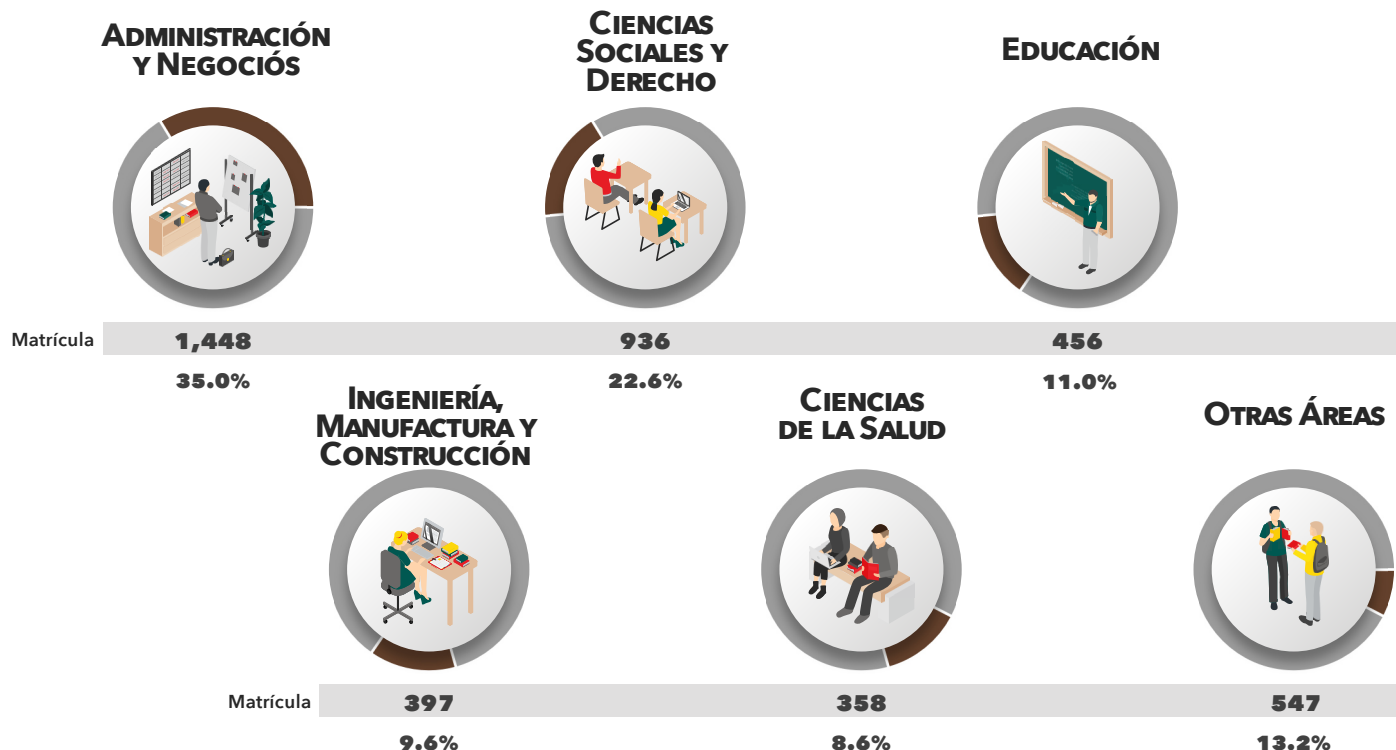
Administración y Negociós

Ciencias Sociales y Derecho

Educación

Matrícula 1,448 936 456

35.0% 22.6% 11.0%

Ingeniería, Manufactura y Construcción

Ciencias de la Salud

Otras Áreas

Matrícula 397 358 547

9.6% 8.6% 13.2%